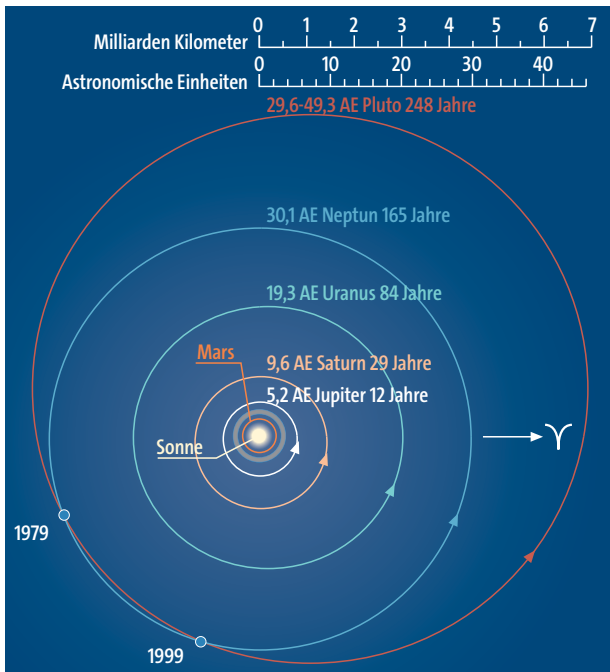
Milliarden Kilometer 0 1 2 3 4 5 6 7
Astronomische Einheiten 0 10 20 30 40

29,6-49,3 AE Pluto 248 Jahre

30,1 AE Neptun 165 Jahre

19,3 AE Uranus 84 Jahre

Mars

9,6 AE Saturn 29 Jahre

5,2 AE Jupiter 12 Jahre

Sonne

♈

1979

1999